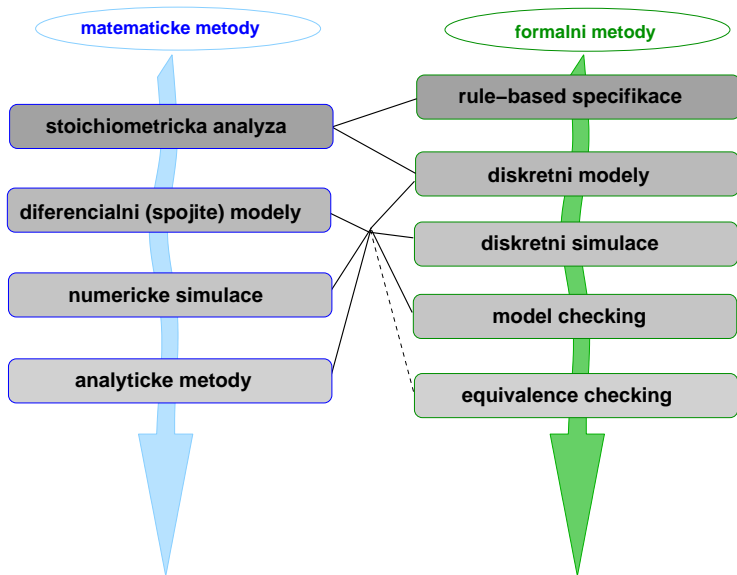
matematicke metody

stoichiometricka analyza

diferencialni (spojite) modely

numericke simulace

analyticke metody

formalni metody

rule−based specifikace

diskretni modely

diskretni simulace

model checking

equivalence checking